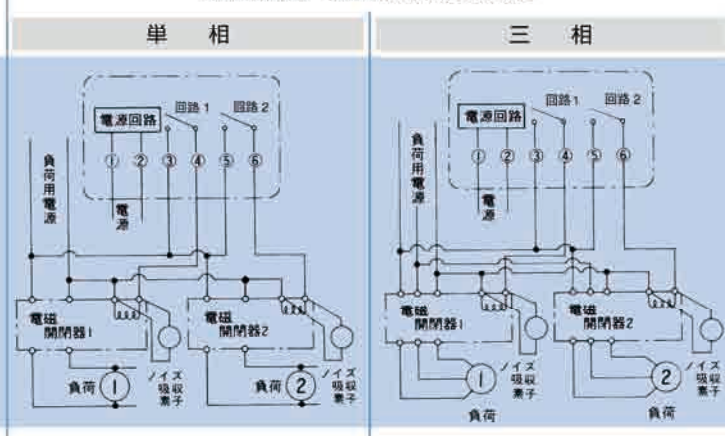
単　相

電源回路　回路 1　回路 2

① ② ③ ④ ⑤ ⑥

負荷用電源

電源

電磁開閉器1

電磁開閉器2

負荷 1

負荷 2

ノイズ吸収素子

三　相

電源回路　回路 1　回路 2

① ② ③ ④ ⑤ ⑥

負荷用電源

電源

電磁開閉器1

電磁開閉器2

1

2

負荷

負荷

ノイズ吸収素子

ノイズ吸収素子